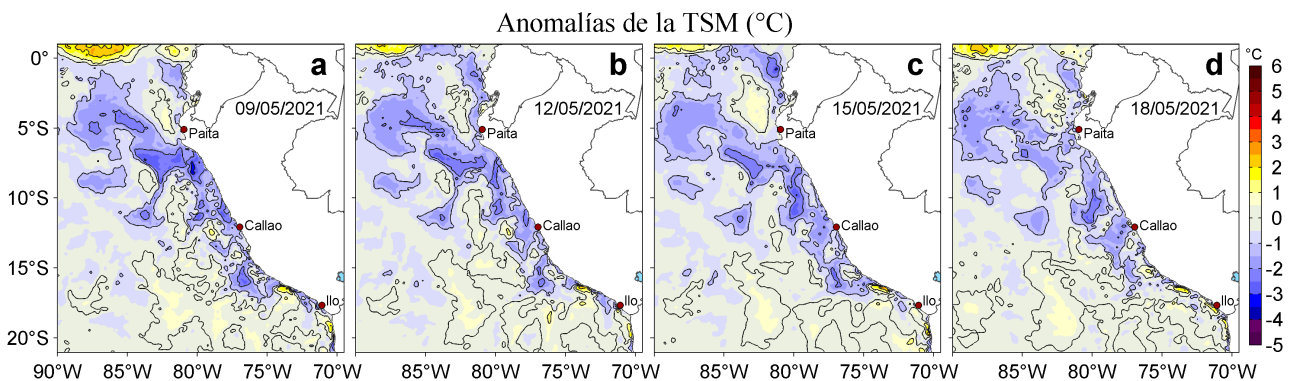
Anomalías de la TSM (°C)

a
09/05/2021
Paita
Callao
Ilo

b
12/05/2021
Paita
Callao
Ilo

c
15/05/2021
Paita
Callao
Ilo

d
18/05/2021
Paita
Callao
Ilo

0°
5°S
10°S
15°S
20°S

90°W 85°W 80°W 75°W 70°W
85°W 80°W 75°W 70°W
85°W 80°W 75°W 70°W
85°W 80°W 75°W 70°W

°C
6
5
4
3
2
1
0
-1
-2
-3
-4
-5